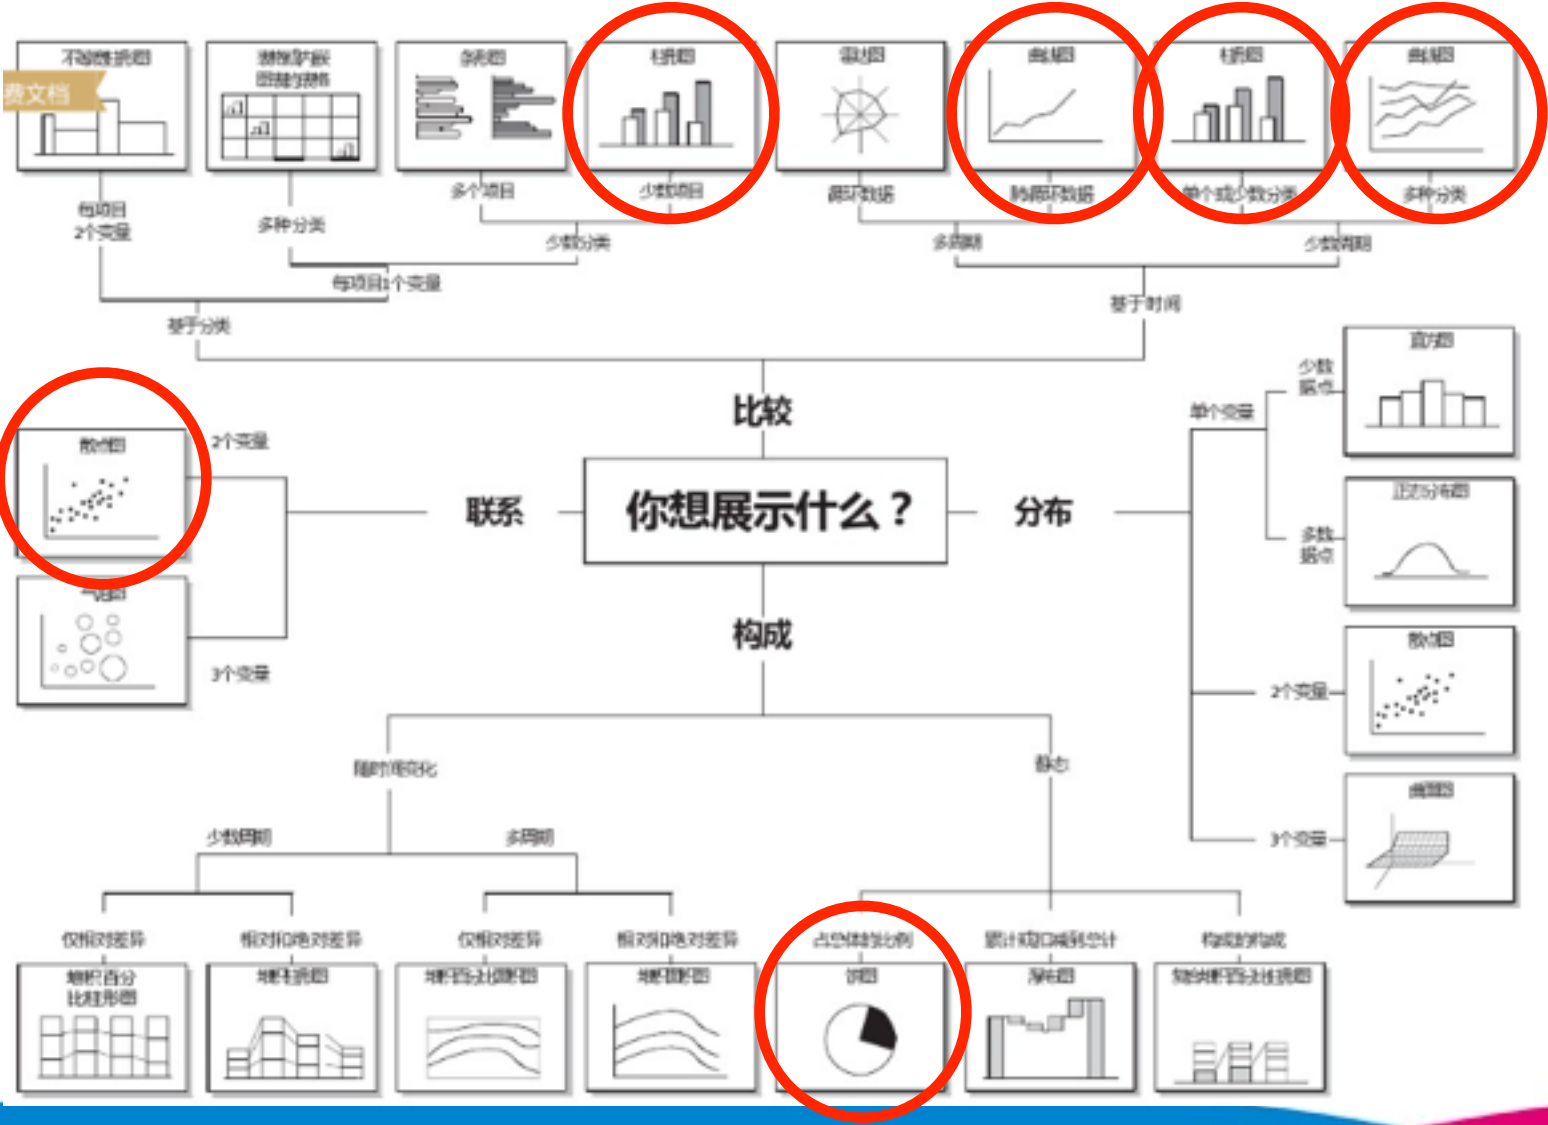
不等宽柱形图

费文档

表格或内嵌图表的表格

条形图

柱形图

雷达图

曲线图

柱形图

曲线图

每项目2个变量

多种分类

多个项目

少数项目

循环数据

非循环数据

单个或少数分类

多种分类

少数分类

多周期

少数周期

每项目1个变量

基于时间

基于分类

比较

直方图

少数据点

单个变量

散点图

2个变量

联系

你想展示什么？

分布

正态分布图

多数据点

气泡图

构成

散点图

2个变量

3个变量

随时间变化

静态

曲面图

3个变量

少数周期

多周期

仅相对差异

相对和绝对差异

仅相对差异

相对和绝对差异

占总体的比例

累计或扣减到总计

构成的构成

堆积百分比柱形图

堆积柱形图

堆积百分比面积图

堆积面积图

饼图

瀑布图

堆积百分比柱形图